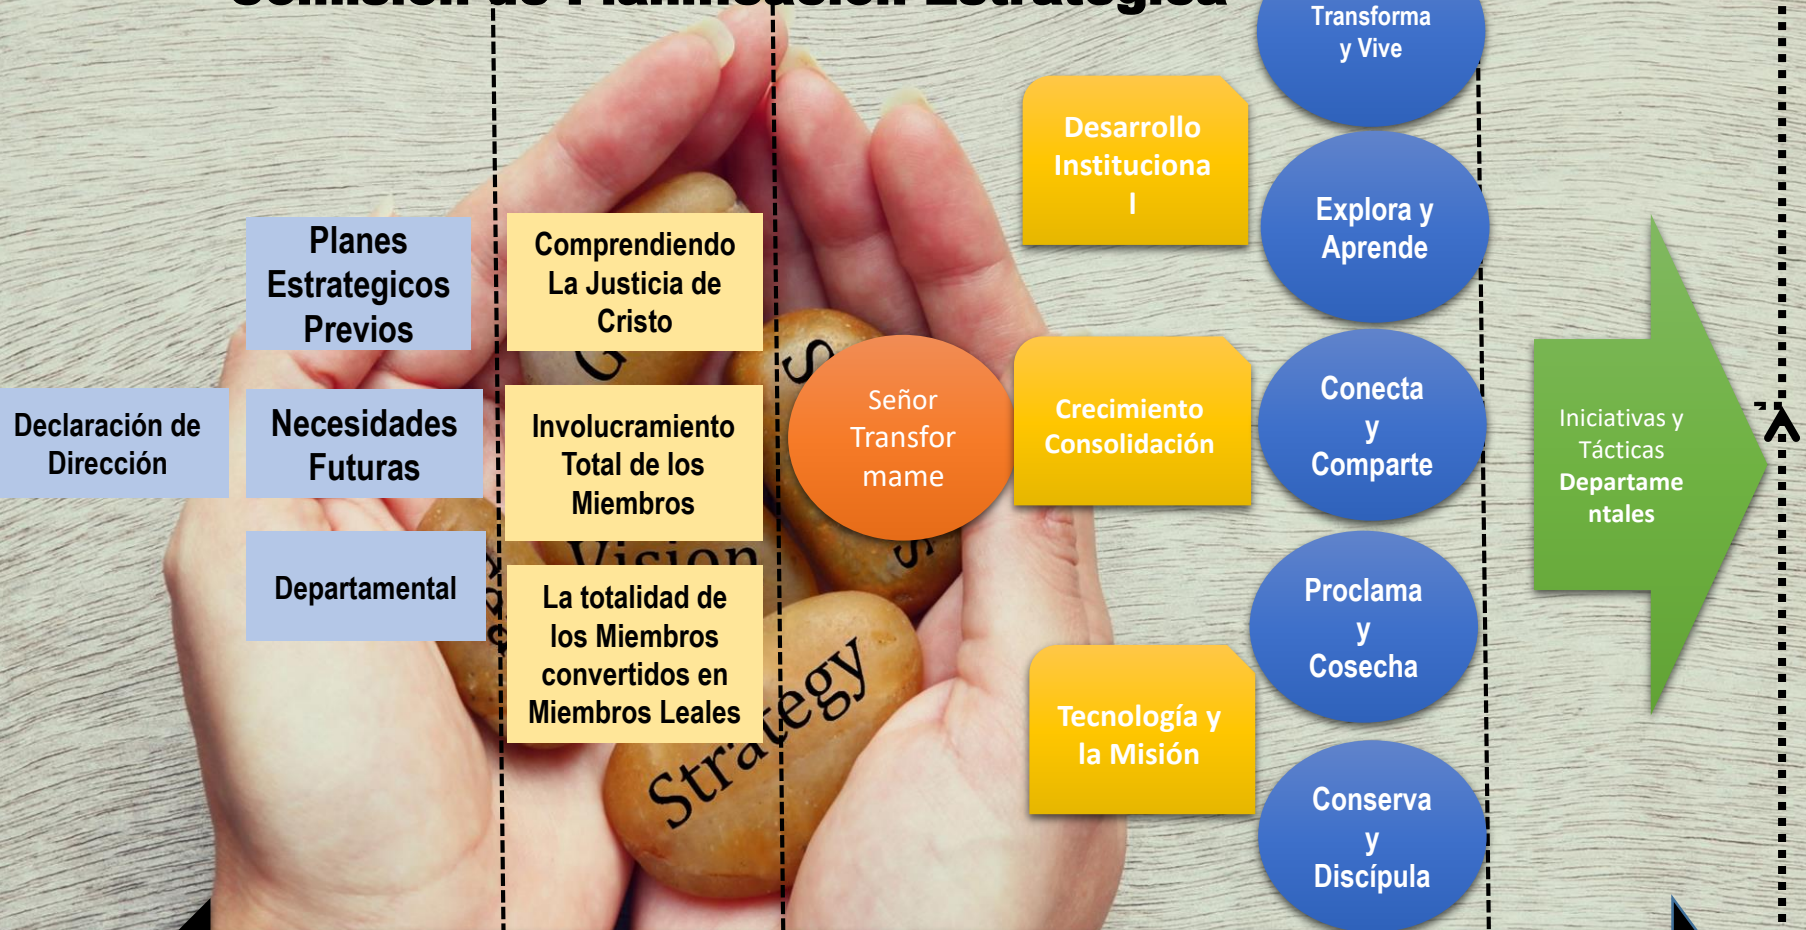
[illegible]

Transforma y Vive

Desarrollo Institucional

Explora y Aprende

Planes Estrategicos Previos

Comprendiendo La Justicia de Cristo

Declaración de Dirección

Necesidades Futuras

Involucramiento Total de los Miembros

Señor Transformame

Crecimiento Consolidación

Conecta y Comparte

Iniciativas y Tácticas Departamentales

Departamental

La totalidad de los Miembros convertidos en Miembros Leales

Vision

Strategy

Proclama y Cosecha

Tecnología y la Misión

Conserva y Discípula